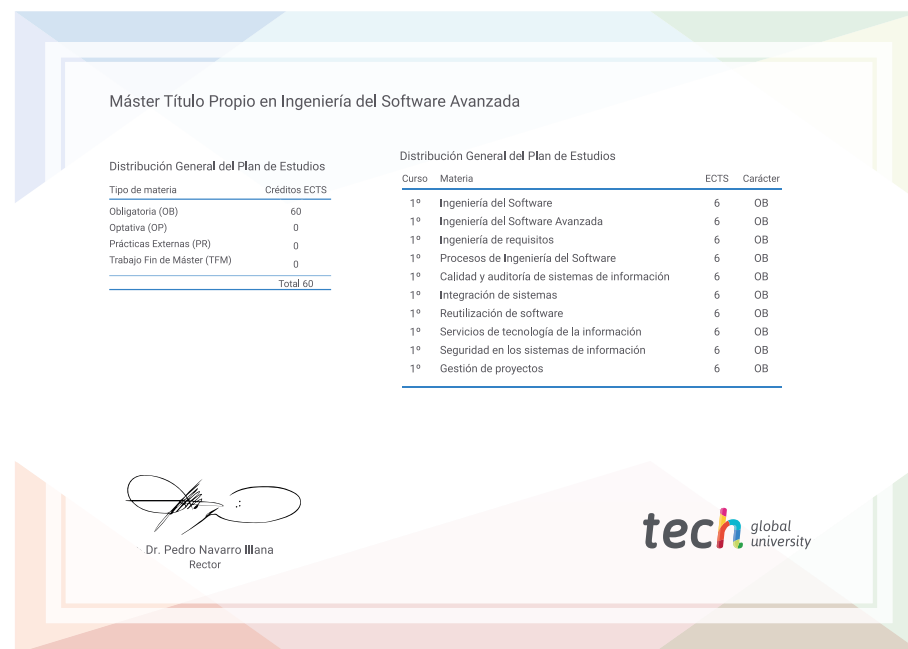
Máster Título Propio en Ingeniería del Software Avanzada

Distribución General del Plan de Estudios

| Tipo de materia | Créditos ECTS |
|---|---|
| Obligatoria (OB) | 60 |
| Optativa (OP) | 0 |
| Prácticas Externas (PR) | 0 |
| Trabajo Fin de Máster (TFM) | 0 |
| | Total 60 |

Distribución General del Plan de Estudios

| Curso | Materia | ECTS | Carácter |
|---|---|---|---|
| 1º | Ingeniería del Software | 6 | OB |
| 1º | Ingeniería del Software Avanzada | 6 | OB |
| 1º | Ingeniería de requisitos | 6 | OB |
| 1º | Procesos de Ingeniería del Software | 6 | OB |
| 1º | Calidad y auditoría de sistemas de información | 6 | OB |
| 1º | Integración de sistemas | 6 | OB |
| 1º | Reutilización de software | 6 | OB |
| 1º | Servicios de tecnología de la información | 6 | OB |
| 1º | Seguridad en los sistemas de información | 6 | OB |
| 1º | Gestión de proyectos | 6 | OB |

Dr. Pedro Navarro Illana
Rector

tech global university